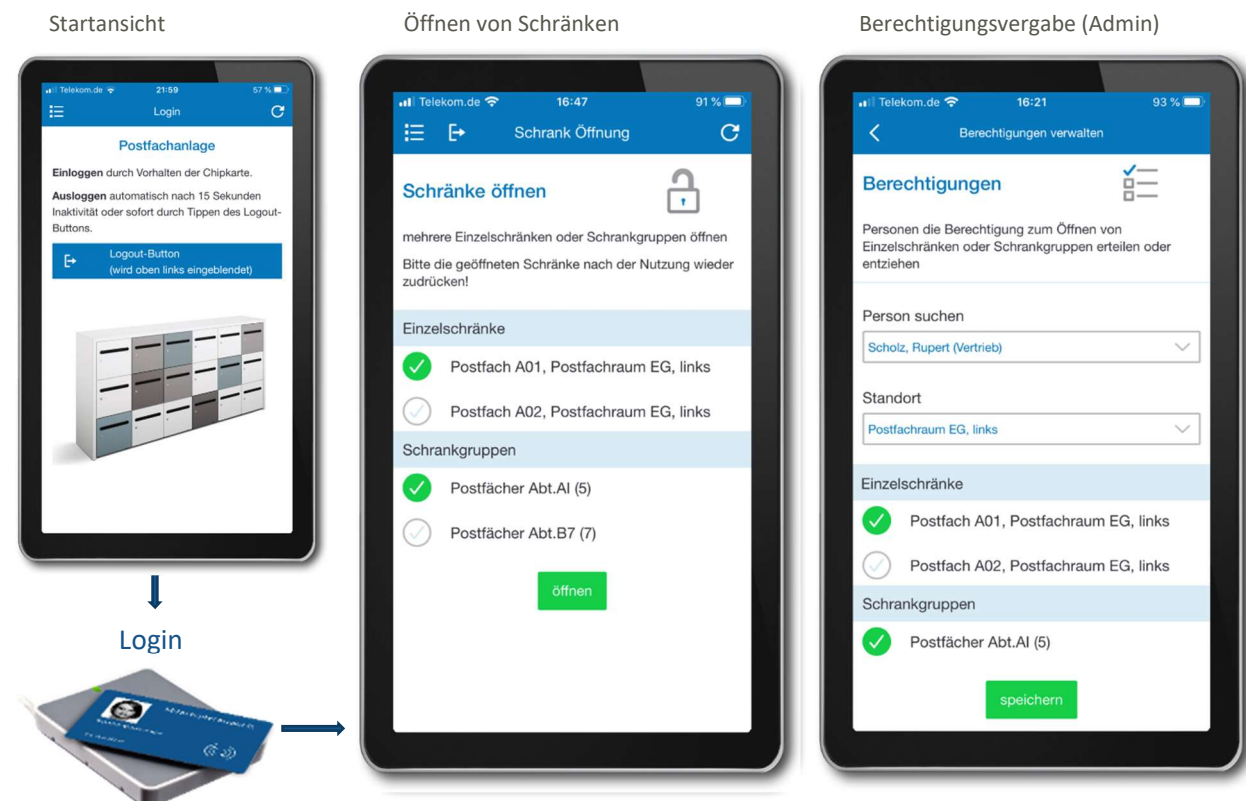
Startansicht

Telekom.de 21:59 57 %

Login

Postfachanlage

**Einloggen** durch Vorhalten der Chipkarte.

**Ausloggen** automatisch nach 15 Sekunden Inaktivität oder sofort durch Tippen des Logout-Buttons.

Logout-Button
(wird oben links eingeblendet)

Login

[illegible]

Öffnen von Schränken

Telekom.de 16:47 91 %

Schrank Öffnung

Schränke öffnen

mehrere Einzelschränken oder Schrankgruppen öffnen

Bitte die geöffneten Schränke nach der Nutzung wieder zudrücken!

Einzelschränke

Postfach A01, Postfachraum EG, links

Postfach A02, Postfachraum EG, links

Schrankgruppen

Postfächer Abt.AI (5)

Postfächer Abt.B7 (7)

öffnen

Berechtigungsvergabe (Admin)

Telekom.de 16:21 93 %

Berechtigungen verwalten

Berechtigungen

Personen die Berechtigung zum Öffnen von Einzelschränken oder Schrankgruppen erteilen oder entziehen

Person suchen

Scholz, Rupert (Vertrieb)

Standort

Postfachraum EG, links

Einzelschränke

Postfach A01, Postfachraum EG, links

Postfach A02, Postfachraum EG, links

Schrankgruppen

Postfächer Abt.AI (5)

speichern